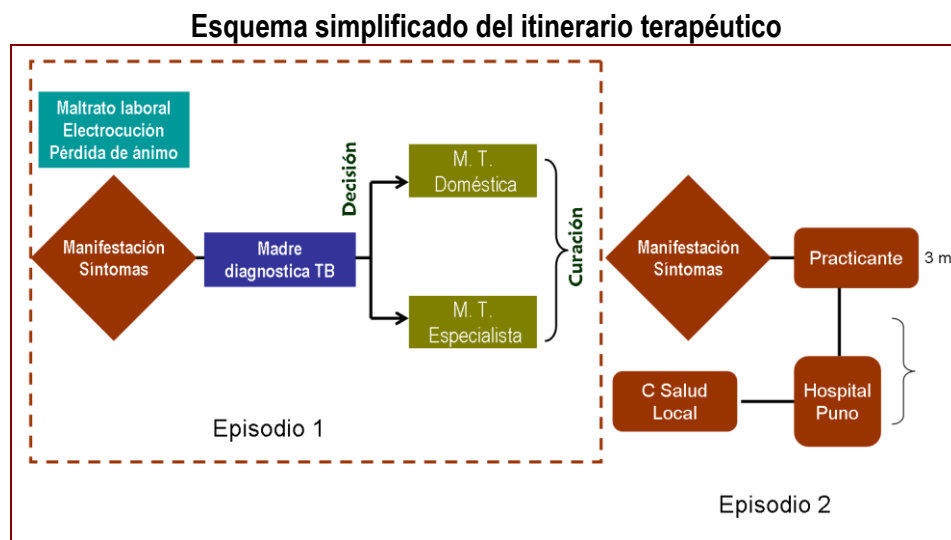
Esquema simplificado del itinerario terapéutico

Maltrato laboral
Electrocución
Pérdida de ánimo

Manifestación
Sintomas

Madre
diagnostica TB

Decisión

M. T.
Doméstica

M. T.
Especialista

Curación

Episodio 1

Manifestación
Sintomas

Practicante

3 m

C Salud
Local

Hospital
Puno

Episodio 2